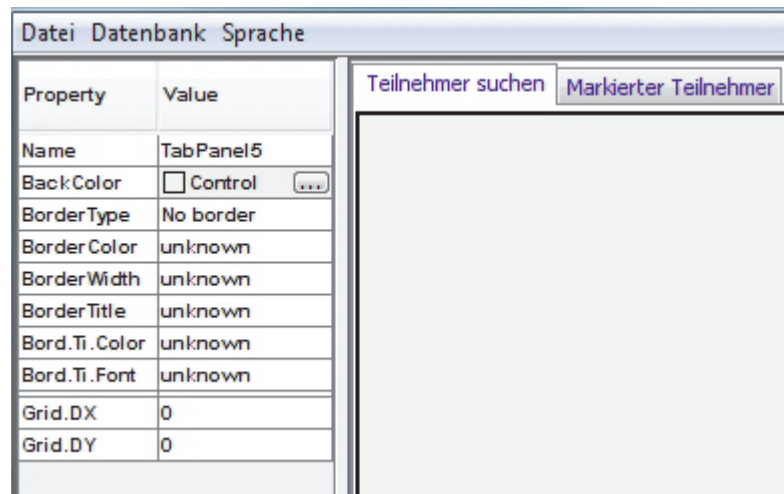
Datei Datenbank Sprache

| Property | Value |
|---|---|
| Name | TabPanel5 |
| BackColor | Control ... |
| BorderType | No border |
| BorderColor | unknown |
| BorderWidth | unknown |
| BorderTitle | unknown |
| Bord.Ti.Color | unknown |
| Bord.Ti.Font | unknown |
| Grid.DX | 0 |
| Grid.DY | 0 |

Teilnehmer suchen | Markierter Teilnehmer